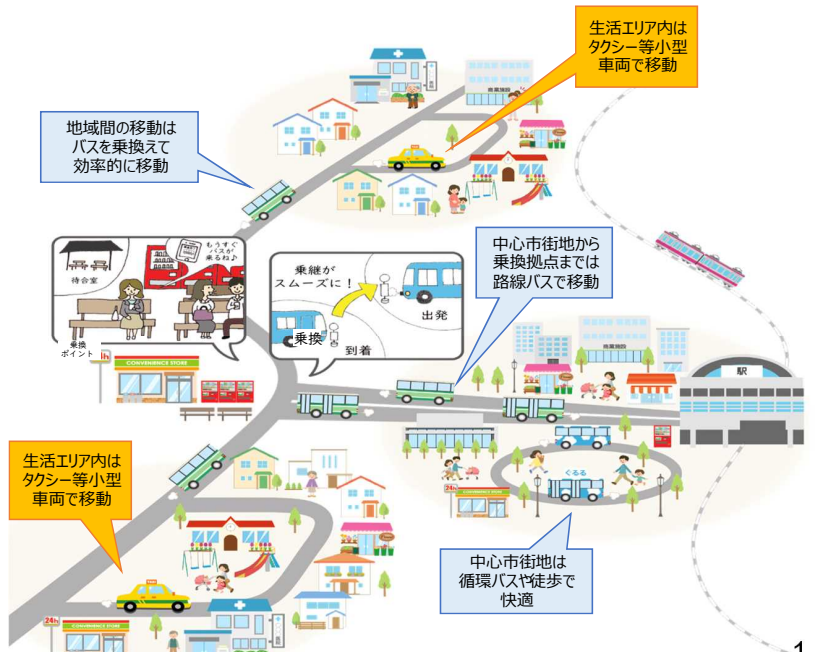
生活エリア内は
タクシー等小型
車両で移動

地域間の移動は
バスを乗換えて
効率的に移動

待合室

もうすぐバスが来るね♪

乗換ポイント

CONVENIENCE STORE

乗継がスムーズに！

乗換

到着

出発

中心市街地から
乗換拠点までは
路線バスで移動

商業施設

駅

ぐるる

24h

CONVENIENCE STORE

生活エリア内は
タクシー等小型
車両で移動

中心市街地は
循環バスや徒歩で
快適

24h

CONVENIENCE STORE

1